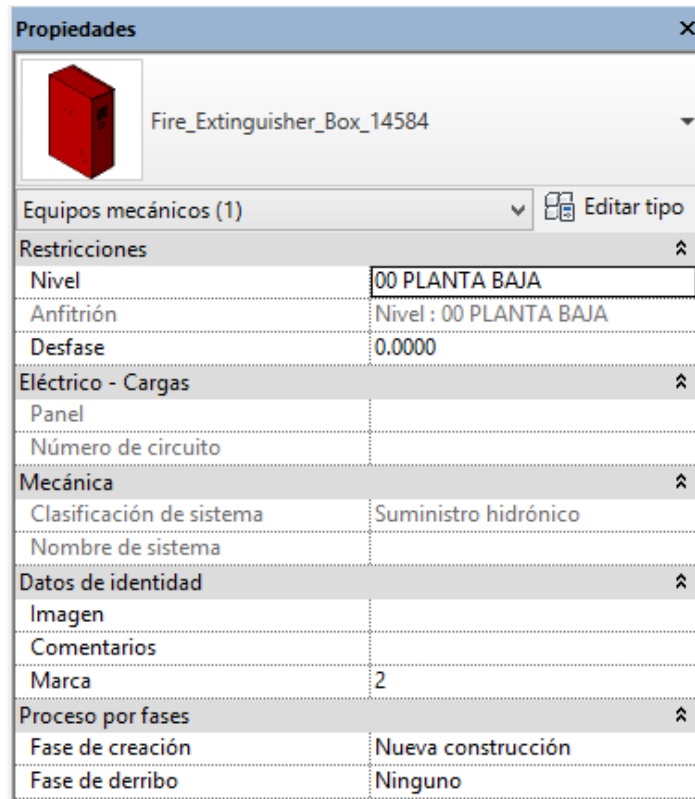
Propiedades

Fire_Extinguisher_Box_14584

Equipos mecánicos (1)

Editar tipo

| | |
|---|---|
| Restricciones | |
| Nivel | 00 PLANTA BAJA |
| Anfitrión | Nivel : 00 PLANTA BAJA |
| Desfase | 0.0000 |
| Eléctrico - Cargas | |
| Panel | |
| Número de circuito | |
| Mecánica | |
| Clasificación de sistema | Suministro hidrónico |
| Nombre de sistema | |
| Datos de identidad | |
| Imagen | |
| Comentarios | |
| Marca | 2 |
| Proceso por fases | |
| Fase de creación | Nueva construcción |
| Fase de derribo | Ninguno |